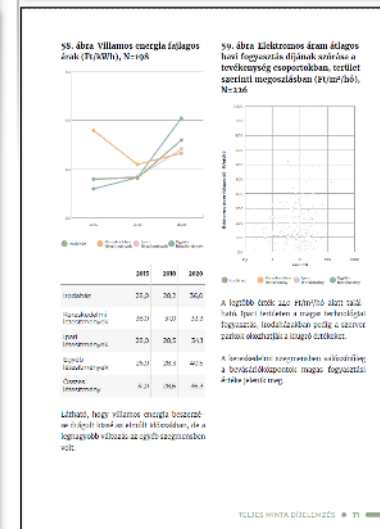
58. ábra Villamos energia fajlagos árak (Ft/kWh), N=198

59. ábra Elektromos áram átlagos havi fogyasztás díjának szórása a tevékenység csoportokban, területi szerinti megoszlásban (Ft/m²/hó), N=226

| | 2015 | 2018 | 2020 |
|---|---|---|---|
| Irodaház | 33,0 | 30,7 | 36,0 |
| Kereskedelmi létesítmények | 36,0 | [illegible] | 33,5 |
| Ipari létesítmények | 29,0 | 29,5 | 34,1 |
| Egyéb létesítmények | 29,0 | 29,1 | 40,5 |
| Összes létesítmény | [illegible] | 29,6 | 36,2 |

Látható, hogy villamos energia beszerzése átlagát tekintve az elmúlt időszakban, de a legnagyobb változás az egyéb szegmensben volt.

A legtöbb érték 200 Ft/m²/hó alatt található. Ipari területen a magas technológiai fogyasztás, irodaházakban pedig a szerver pontok okozhatják a kiugró értékeket.

A kereskedelmi szegmensben valószínűleg a bevásárlóközpontok magas fogyasztási értéke jelenik meg.

TELJES MINTA ÉRTÉKELÉSE • 71